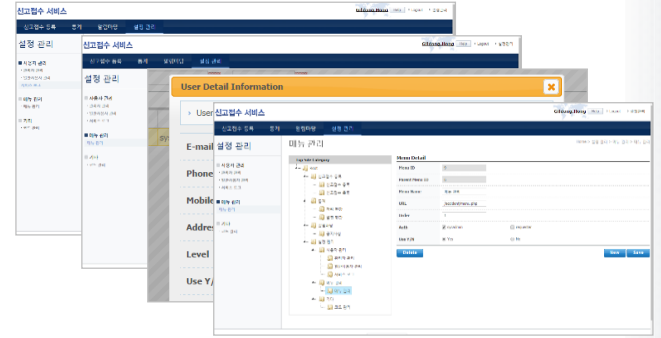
신고접수 서비스

설정 관리

신고접수 서비스

설정 관리

User Detail Information

User

E-mail

Phone

Mobile

Address

Level

Use Y/N

신고접수 서비스

신고접수 등록 통계 통합허량 설정 관리

Gildong.Hong

설정 관리

메뉴 관리

Menu Detail

Menu ID

Parent Menu ID

Menu Name

URL

Order

Auth

Use Y/N

Delete

New

Save